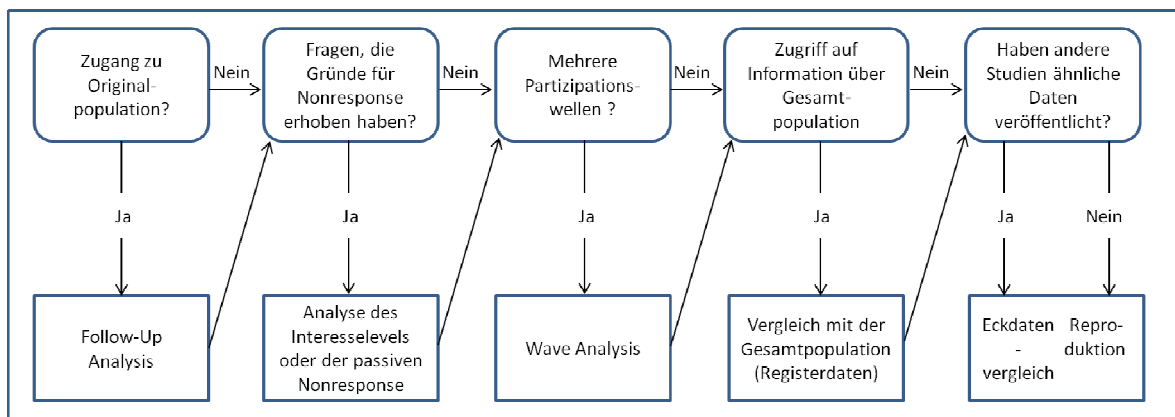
Zugang zu Original-population?

Nein

Fragen, die Gründe für Nonresponse erhoben haben?

Nein

Mehrere Partizipations-wellen ?

Nein

Zugriff auf Information über Gesamt-population

Nein

Haben andere Studien ähnliche Daten veröffentlicht?

Ja

Follow-Up Analysis

Ja

Analyse des Interesselevels oder der passiven Nonresponse

Ja

Wave Analysis

Ja

Vergleich mit der Gesamtpopulation (Registerdaten)

Ja

Nein

Eckdaten - vergleich

Repro-duktion